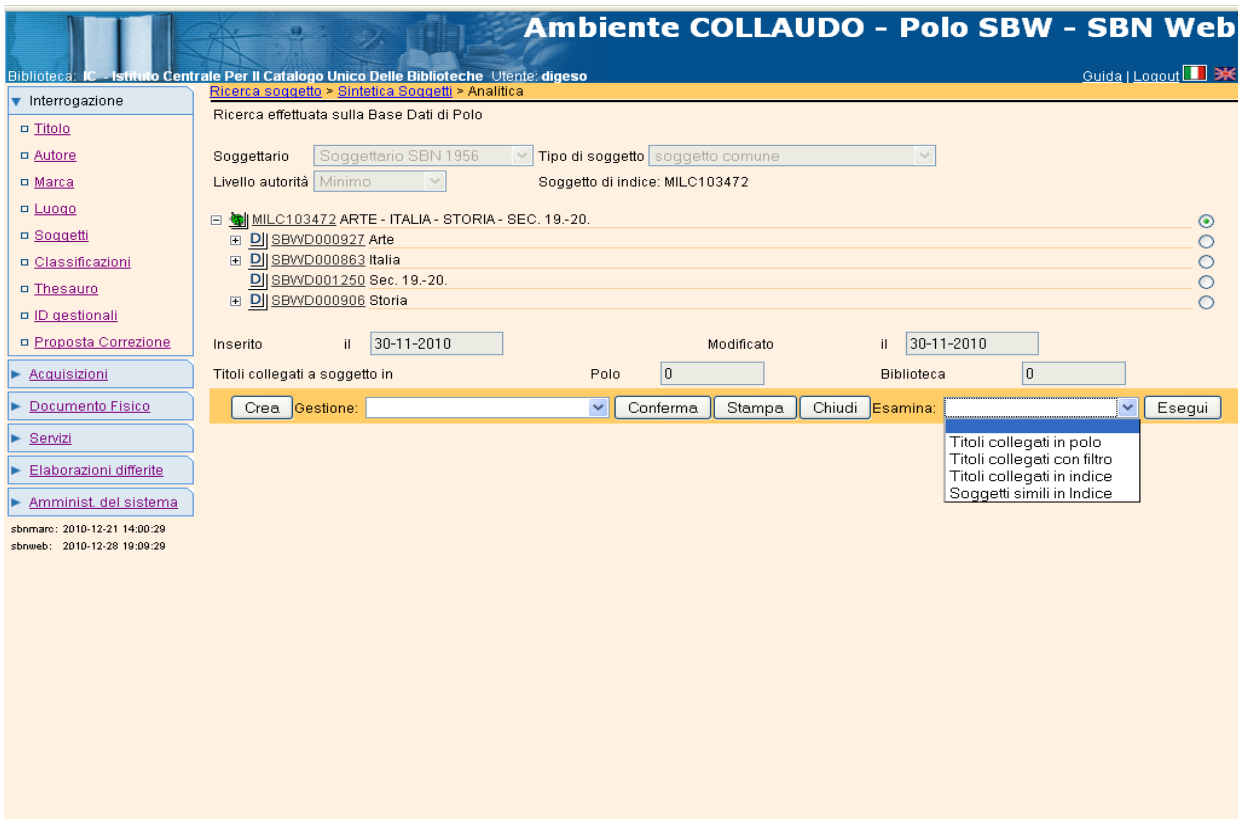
Ambiente COLLAUDO - Polo SBW - SBN Web

Biblioteca: IC - Istituto Centrale Per Il Catalogo Unico Delle Biblioteche Utente: digeso

Guida | Logout

Ricerca soggetto > Sintetica Soggetti > Analitica

Interrogazione
Titolo
Autore
Marca
Luogo
Soggetti
Classificazioni
Thesauro
ID gestionali
Proposta Correzione
Acquisizioni
Documento Fisico
Servizi
Elaborazioni differite
Amminist. del sistema

sbnmarc: 2010-12-21 14:00:29
sbnweb: 2010-12-28 19:09:29

Ricerca effettuata sulla Base Dati di Polo

Soggettario Soggettario SBN 1956 Tipo di soggetto soggetto comune
Livello autorità Minimo Soggetto di indice: MILC103472

MILC103472 ARTE - ITALIA - STORIA - SEC. 19.-20.
D SBWD000927 Arte
D SBWD000863 Italia
D SBWD001250 Sec. 19.-20.
D SBWD000906 Storia

Inserito il 30-11-2010 Modificato il 30-11-2010
Titoli collegati a soggetto in Polo 0 Biblioteca 0

Crea Gestione: Conferma Stampa Chiudi Esamina: Esegui

Titoli collegati in polo
Titoli collegati con filtro
Titoli collegati in indice
Soggetti simili in Indice